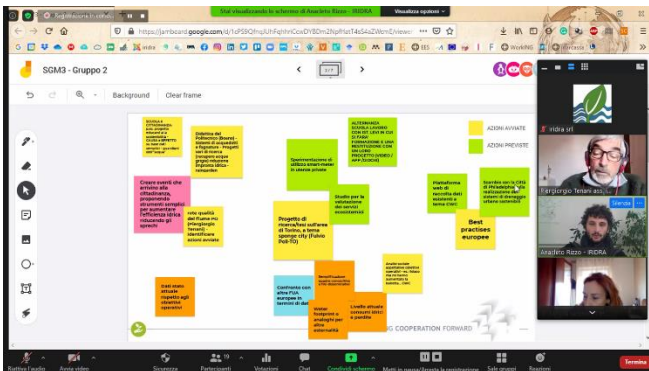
Stai visualizzando lo schermo di Anacleto Rizzo - IRIDRA   Visualizza opzioni

https://jamboard.google.com/d/1cP59QfmpUhFqhhnCoxDY8Dm2NpPNeT4s54xZWcm/viewer

SGM3 - Gruppo 2

Background   Clear frame

AZIONI AVVIATE

AZIONI PREVISTE

Sistema del Politecnico (Boano) - sistemi di acquedotti a Bogotà

Creare eventi che arrivino alla cittadinanza, proponendo strumenti semplici per aumentare l'efficienza idrica riducendo gli sprechi

ruolo qualità del fiume mi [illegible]

Sperimentazione di utilizzo smart meter in utenze private

ALTERNANZA SCUOLA LAVORO CON IIT, UNI IN CUI SI FARÀ FORMAZIONE E UNA RESTITUZIONE CON UN LORO PROGETTO (VIDEO / APP / ECC)

Studio per la valutazione dei servizi ecosistemici

Piattaforma web di raccolta dati

Incontro con la City of Philadelphia

Best practises europee

Progetto di ricerca/tesi sull'area di Torino, a tema sponge city (Fulvio Poli-TO)

Dati meno attuali rispetto agli obiettivi operativi

Confronto con altre PUA europee in termini di dati

Water footprint e analoghi per altre esternalità

Limite attuale consumi idrici e portate

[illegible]

G COOPERATION FORWARD

iridra srl

Piergiorgio Tenani ass...

Anacleto Rizzo - IRIDRA

Silenzia

Riattiva l'audio   Avvia video   Sicurezza   Partecipanti 19   Votazioni   Chat   Condividi schermo   Metti in pausa/Tervoda la registrazione   Sale gruppi   Reazioni   Termina